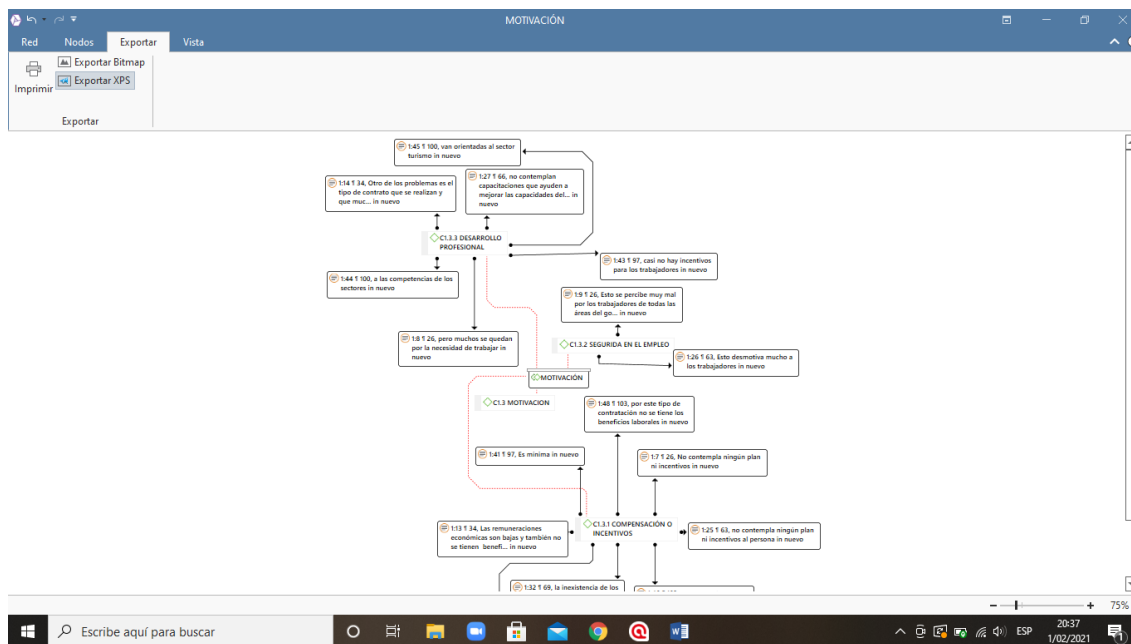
MOTIVACIÓN

Red Nodos Exportar Vista

Imprimir
Exportar Bitmap
Exportar XPS
Exportar

1:45 ¶ 100, van orientadas al sector turismo in nuevo

1:14 ¶ 34, Otro de los problemas es el tipo de contrato que se realizan y que muc... in nuevo

1:27 ¶ 66, no contemplan capacitaciones que ayuden a mejorar las capacidades del... in nuevo

C1.3.3 DESARROLLO PROFESIONAL

1:43 ¶ 97, casi no hay incentivos para los trabajadores in nuevo

1:44 ¶ 100, a las competencias de los sectores in nuevo

1:9 ¶ 26, Esto se percibe muy mal por los trabajadores de todas las áreas del go... in nuevo

1:8 ¶ 26, pero muchos se quedan por la necesidad de trabajar in nuevo

C1.3.2 SEGURIDA EN EL EMPLEO

1:26 ¶ 63, Esto desmotiva mucho a los trabajadores in nuevo

MOTIVACIÓN

C1.3 MOTIVACION

1:48 ¶ 103, por este tipo de contratación no se tiene los beneficios laborales in nuevo

1:41 ¶ 97, Es minima in nuevo

1:7 ¶ 26, No contempla ningún plan ni incentivos in nuevo

1:13 ¶ 34, Las remuneraciones económicas son bajas y también no se tienen benefi... in nuevo

C1.3.1 COMPENSACIÓN O INCENTIVOS

1:25 ¶ 63, no contempla ningún plan ni incentivos al persona in nuevo

1:32 ¶ 69, la inexistencia de los

75%

Escribe aquí para buscar

ESP 20:37 1/02/2021